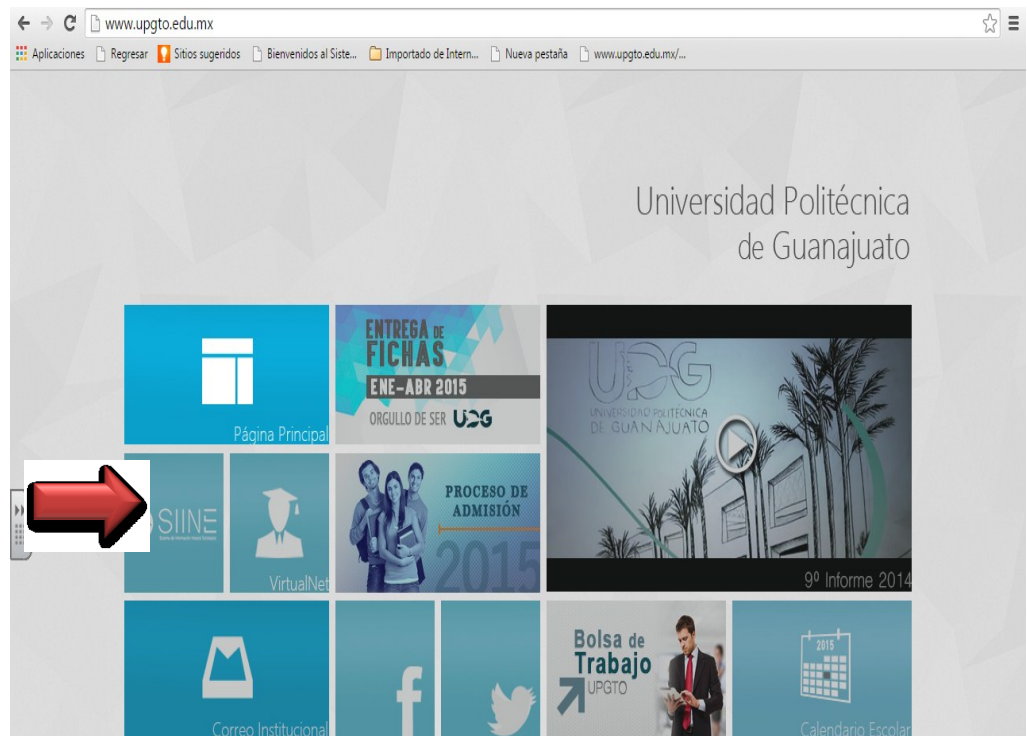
www.upgto.edu.mx

Aplicaciones | Regresar | Sitios sugeridos | Bienvenidos al Siste... | Importado de Intern... | Nueva pestaña | www.upgto.edu.mx/...

Universidad Politécnica de Guanajuato

Página Principal

ENTREGA DE FICHAS
ENE-ABR 2015
ORGULLO DE SER UPG

UPG
UNIVERSIDAD POLITÉCNICA DE GUANAJUATO

9º Informe 2014

SIINE

VirtualNet

PROCESO DE ADMISIÓN
2015

Correo Institucional

Bolsa de Trabajo
UPGTO

2015

Calendario Escolar